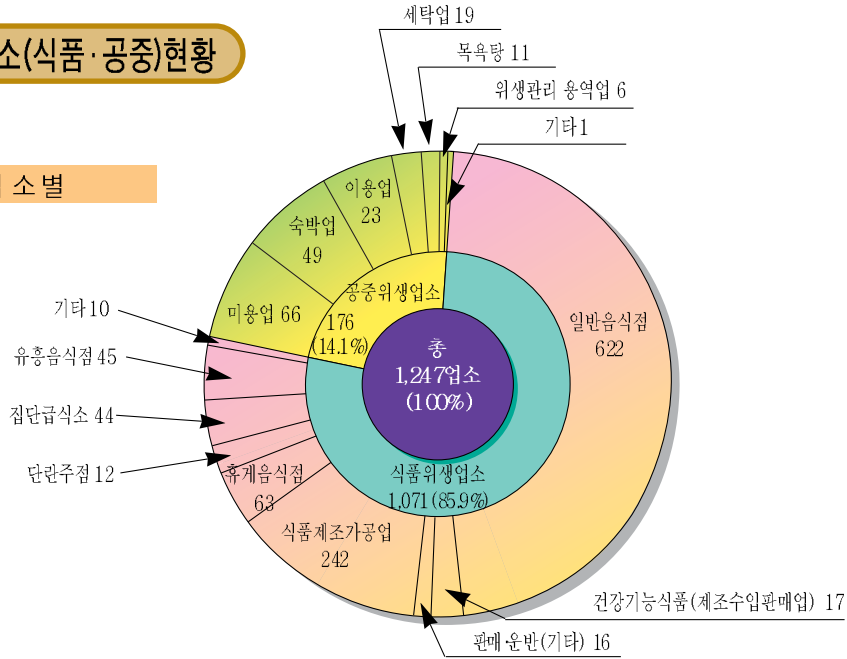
소(식품·공중)현황

소 별

세탁업 19
목욕탕 11
위생관리 용역업 6
기타 1
이용업 23
숙박업 49
미용업 66
공중위생업소 176 (14.1%)
일반음식점 622
총 1,247업소 (100%)
기타 10
유흥음식점 45
집단급식소 44
단란주점 12
휴게음식점 63
식품위생업소 1,071 (85.9%)
식품제조가공업 242
건강기능식품(제조수입판매업) 17
판매·운반(기타) 16